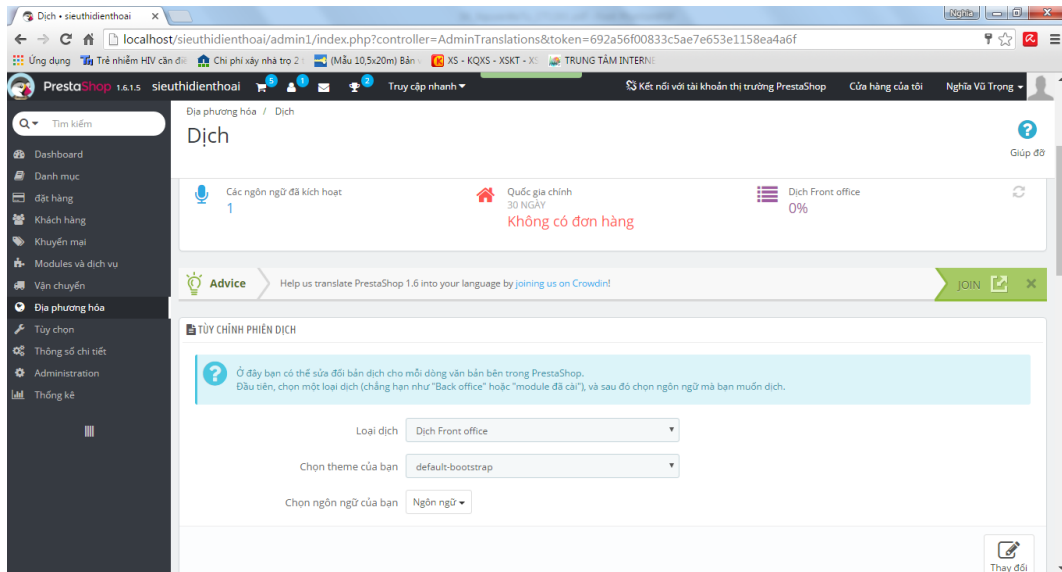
Dịch • sieuthidienthoai ×

Nghĩa

localhost/sieuthidienthoai/admin1/index.php?controller=AdminTranslations&token=692a56f00833c5ae7e653e1158ea4a6f

Ứng dụng  Trẻ nhiễm HIV cần đi  Chi phí xây nhà trọ 2  (Mẫu 10,5x20m) Bản  XS - KQXS - XSKT - XS  TRUNG TÂM INTERNE

PrestaShop 1.6.1.5 sieuthidienthoai 5 1 2 Truy cập nhanh ▾ Kết nối với tài khoản thị trường PrestaShop Cửa hàng của tôi Nghĩa Vũ Trọng ▾

Tìm kiếm
Dashboard
Danh mục
đặt hàng
Khách hàng
Khuyến mại
Modules và dịch vụ
Vận chuyển
Địa phương hóa
Tùy chọn
Thông số chi tiết
Administration
Thống kê

Địa phương hóa / Dịch
Dịch
Giúp đỡ

Các ngôn ngữ đã kích hoạt
1
Quốc gia chính
30 NGÀY
Không có đơn hàng
Dịch Front office
0%

Advice Help us translate PrestaShop 1.6 into your language by joining us on Crowdin! JOIN

TÙY CHỈNH PHIÊN DỊCH

Ở đây bạn có thể sửa đổi bản dịch cho mỗi dòng văn bản bên trong PrestaShop.
Đầu tiên, chọn một loại dịch (chẳng hạn như "Back office" hoặc "module đã cài"), và sau đó chọn ngôn ngữ mà bạn muốn dịch.

Loại dịch Dịch Front office
Chọn theme của bạn default-bootstrap
Chọn ngôn ngữ của bạn Ngôn ngữ ▾

Thay đổi